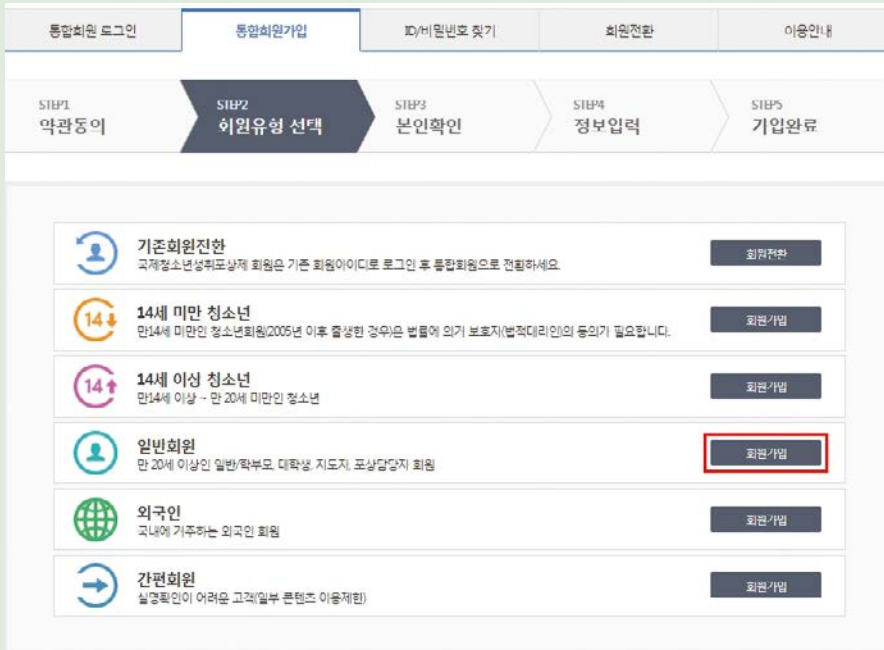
통합회원 로그인
통합회원가입
ID/비밀번호 찾기
회원전환
이용안내

STEP1
약관동의
STEP2
회원유형 선택
STEP3
본인확인
STEP4
정보입력
STEP5
가입완료

기존회원전환
국제청소년성취포상제 회원은 기존 회원아이디로 로그인 후 통합회원으로 전환하세요.
회원전환

14↓
14세 미만 청소년
만14세 미만인 청소년회원(2005년 이후 출생한 경우)은 법률에 의거 보호자(법정대리인)의 동의가 필요합니다.
회원가입

14↑
14세 이상 청소년
만14세 이상 ~ 만 20세 미만인 청소년
회원가입

일반회원
만 20세 이상인 일반/학부모, 대학생, 지도자, 포상담당자 회원
회원가입

외국인
국내에 거주하는 외국인 회원
회원가입

간편회원
실명확인이 어려운 고객(일부 콘텐츠 이용제한)
회원가입